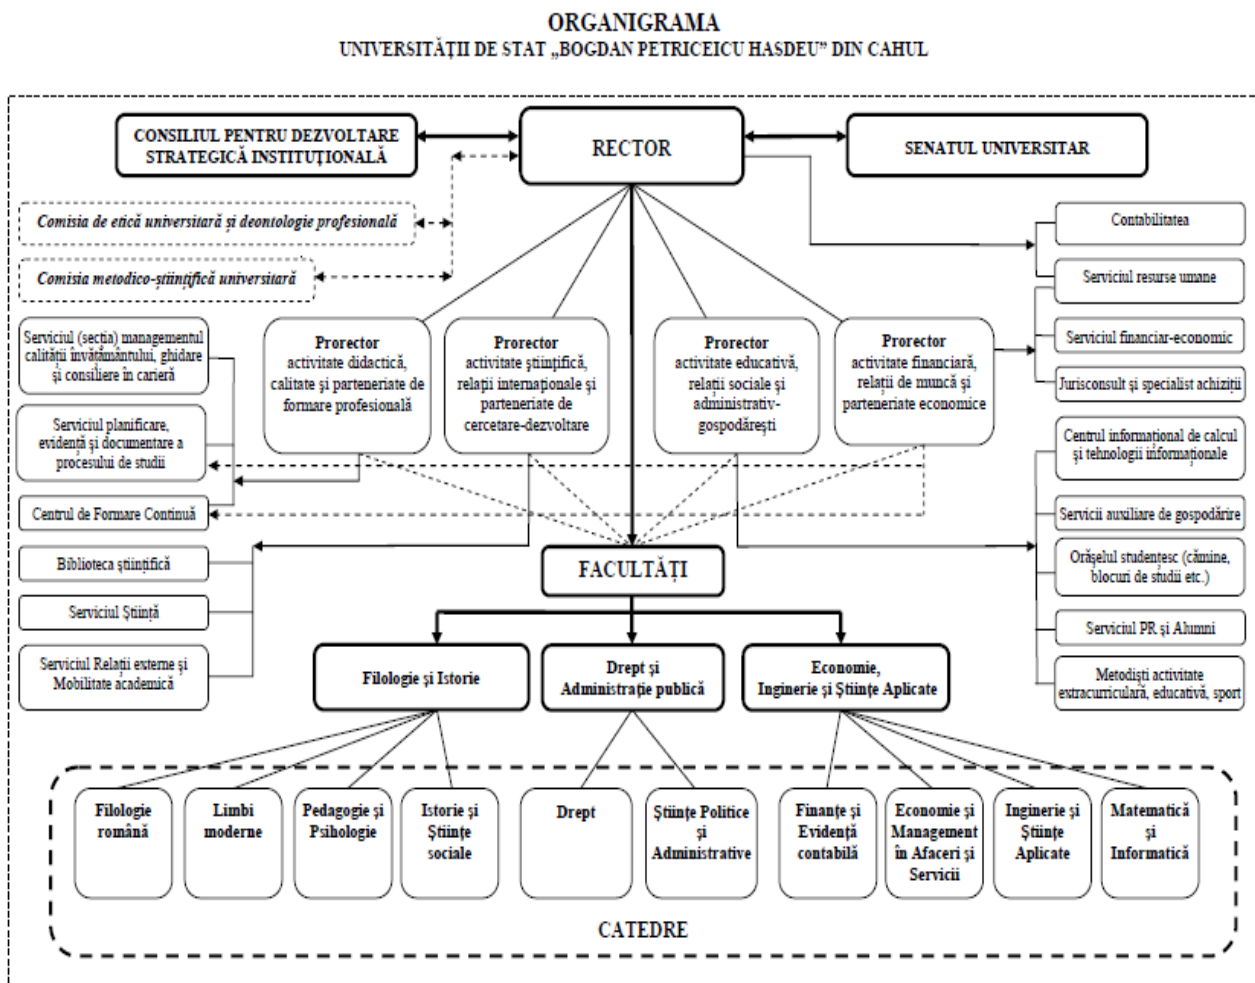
ORGANIGRAMA
UNIVERSITĂȚII DE STAT „BOGDAN PETRICEICU HASDEU" DIN CAHUL

CONSILIUL PENTRU DEZVOLTARE STRATEGICĂ INSTITUȚIONALĂ

RECTOR

SENATUL UNIVERSITAR

Comisia de etică universitară și deontologie profesională

Comisia metodico-științifică universitară

Contabilitatea

Serviciul resurse umane

Serviciul financiar-economic

Jurisconsult și specialist achiziții

Serviciul (secția) managementul calității învățământului, ghidare și consiliere în carieră

Serviciul planificare, evidență și documentare a procesului de studii

Centrul de Formare Continuă

Prorector activitate didactică, calitate și parteneriate de formare profesională

Prorector activitate științifică, relații internaționale și parteneriate de cercetare-dezvoltare

Prorector activitate educativă, relații sociale și administrativ-gospodărești

Prorector activitate financiară, relații de muncă și parteneriate economice

Centrul informațional de calcul și tehnologii informaționale

Servicii auxiliare de gospodărire

Orășelul studențesc (cămine, blocuri de studii etc.)

Serviciul PR și Alumni

Metodiști activitate extracurriculară, educativă, sport

Biblioteca științifică

Serviciul Știință

Serviciul Relații externe și Mobilitate academică

FACULTĂȚI

Filologie și Istorie

Drept și Administrație publică

Economie, Inginerie și Științe Aplicate

Filologie română

Limbi moderne

Pedagogie și Psihologie

Istorie și Științe sociale

Drept

Științe Politice și Administrative

Finanțe și Evidență contabilă

Economie și Management în Afaceri și Servicii

Inginerie și Științe Aplicate

Matematică și Informatică

CATEDRE